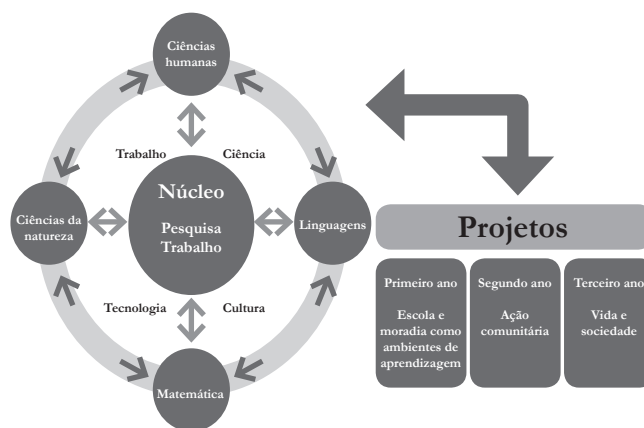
Ciências humanas

Trabalho

Ciência

Ciências da natureza

Núcleo

Pesquisa Trabalho

Linguagens

Tecnologia

Cultura

Matemática

Projetos

Primeiro ano

Escola e moradia como ambientes de aprendizagem

Segundo ano

Ação comunitária

Terceiro ano

Vida e sociedade